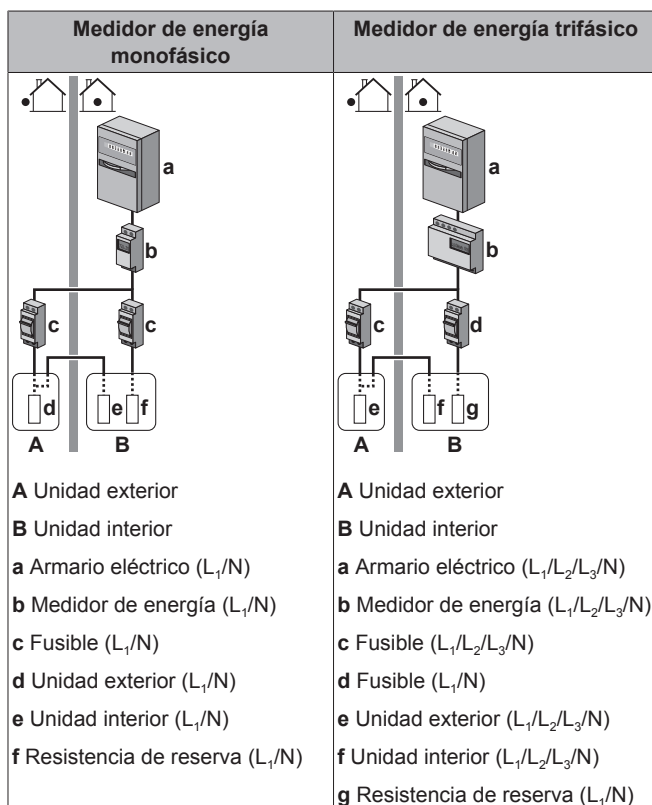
| Medidor de energía monofásico | Medidor de energía trifásico |
|---|---|
| a<br>b<br>c c<br>d e f<br>A B | a<br>b<br>c d<br>e f g<br>A B |
| **A** Unidad exterior | **A** Unidad exterior |
| **B** Unidad interior | **B** Unidad interior |
| **a** Armario eléctrico ($L_1$/N) | **a** Armario eléctrico ($L_1$/$L_2$/$L_3$/N) |
| **b** Medidor de energía ($L_1$/N) | **b** Medidor de energía ($L_1$/$L_2$/$L_3$/N) |
| **c** Fusible ($L_1$/N) | **c** Fusible ($L_1$/$L_2$/$L_3$/N) |
| **d** Unidad exterior ($L_1$/N) | **d** Fusible ($L_1$/N) |
| **e** Unidad interior ($L_1$/N) | **e** Unidad exterior ($L_1$/$L_2$/$L_3$/N) |
| **f** Resistencia de reserva ($L_1$/N) | **f** Unidad interior ($L_1$/$L_2$/$L_3$/N) |
| | **g** Resistencia de reserva ($L_1$/N) |